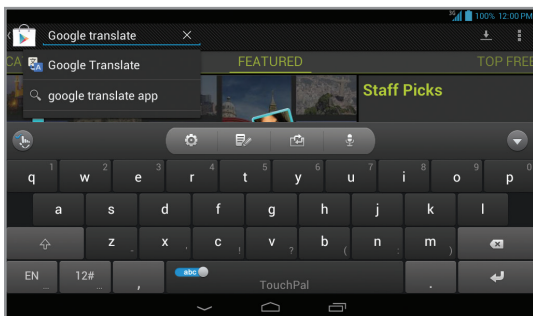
3G 100% 12:00 PM

Google translate ×

CA FEATURED TOP FREE

Google Translate

google translate app

Staff Picks

q 1 w 2 e 3 r 4 t 5 y 6 u 7 i 8 o 9 p 0

a s d f g h j k l

z x c v b n m

EN 12# , abc TouchPal .